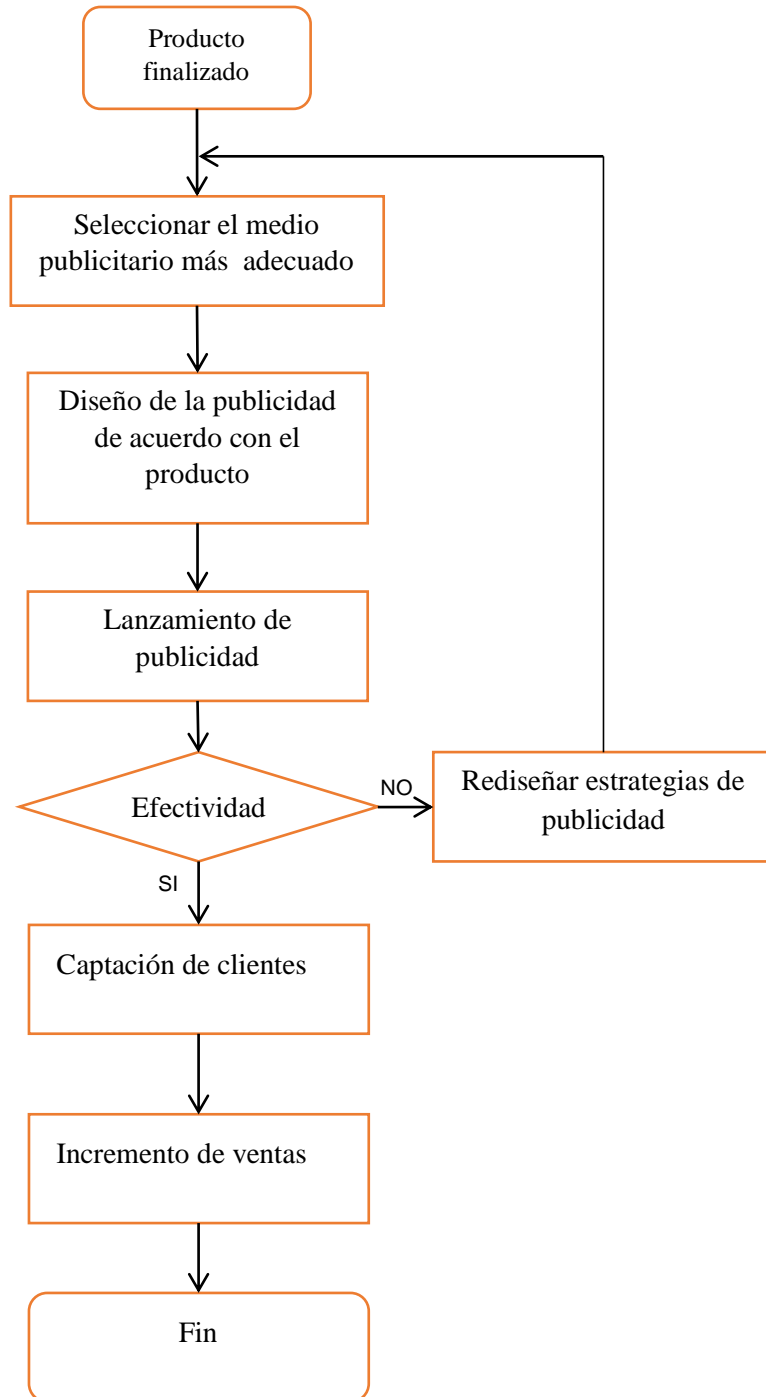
Producto finalizado

Seleccionar el medio publicitario más adecuado

Diseño de la publicidad de acuerdo con el producto

Lanzamiento de publicidad

Efectividad

NO

Rediseñar estrategias de publicidad

SI

Captación de clientes

Incremento de ventas

Fin